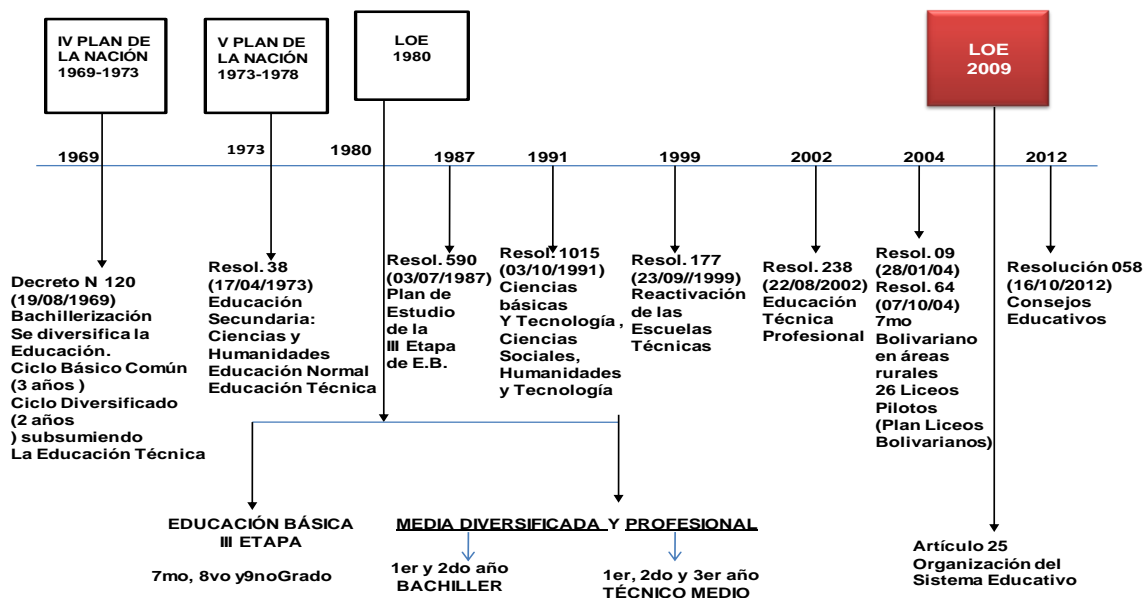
IV PLAN DE LA NACIÓN 1969-1973

V PLAN DE LA NACIÓN 1973-1978

LOE 1980

LOE 2009

1969

1973

1980

1987

1991

1999

2002

2004

2012

Decreto N 120 (19/08/1969) Bachillerización Se diversifica la Educación. Ciclo Básico Común (3 años ) Ciclo Diversificado (2 años ) subsumiendo La Educación Técnica

Resol. 38 (17/04/1973) Educación Secundaria: Ciencias y Humanidades Educación Normal Educación Técnica

Resol. 590 (03/07/1987) Plan de Estudio de la III Etapa de E.B.

Resol. 1015 (03/10/1991) Ciencias básicas Y Tecnología , Ciencias Sociales, Humanidades y Tecnología

Resol. 177 (23/09//1999) Reactivación de las Escuelas Técnicas

Resol. 238 (22/08/2002) Educación Técnica Profesional

Resol. 09 (28/01/04) Resol. 64 (07/10/04) 7mo Bolivariano en áreas rurales 26 Liceos Pilotos (Plan Liceos Bolivarianos)

Resolución 058 (16/10/2012) Consejos Educativos

EDUCACIÓN BÁSICA III ETAPA

7mo, 8vo y9noGrado

MEDIA DIVERSIFICADA Y PROFESIONAL

1er y 2do año BACHILLER

1er, 2do y 3er año TÉCNICO MEDIO

Artículo 25 Organización del Sistema Educativo